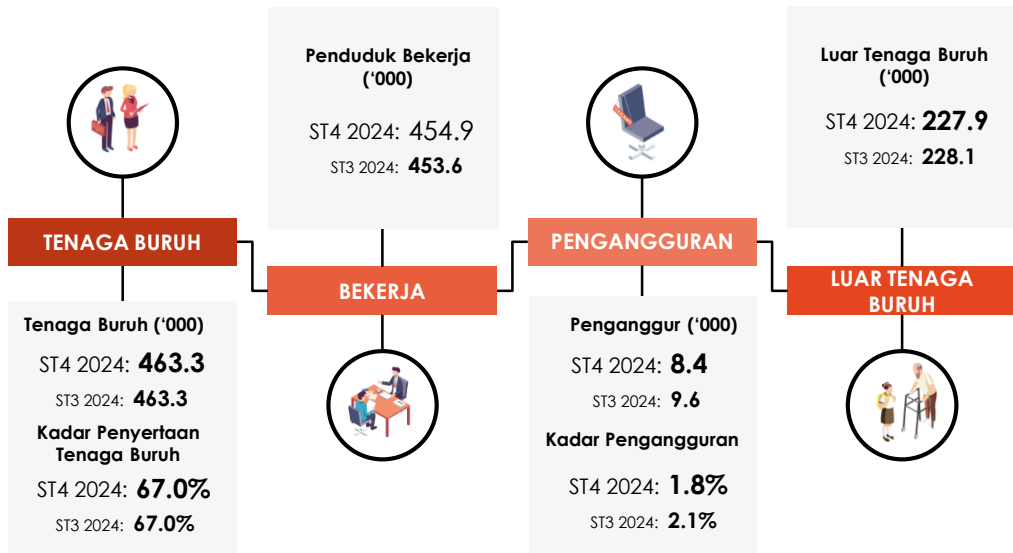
Penduduk Bekerja ('000)

ST4 2024: 454.9

ST3 2024: 453.6

Luar Tenaga Buruh ('000)

ST4 2024: 227.9

ST3 2024: 228.1

TENAGA BURUH

BEKERJA

PENGANGGURAN

LUAR TENAGA BURUH

Tenaga Buruh ('000)

ST4 2024: 463.3

ST3 2024: 463.3

Kadar Penyertaan Tenaga Buruh

ST4 2024: 67.0%

ST3 2024: 67.0%

Penganggur ('000)

ST4 2024: 8.4

ST3 2024: 9.6

Kadar Pengangguran

ST4 2024: 1.8%

ST3 2024: 2.1%